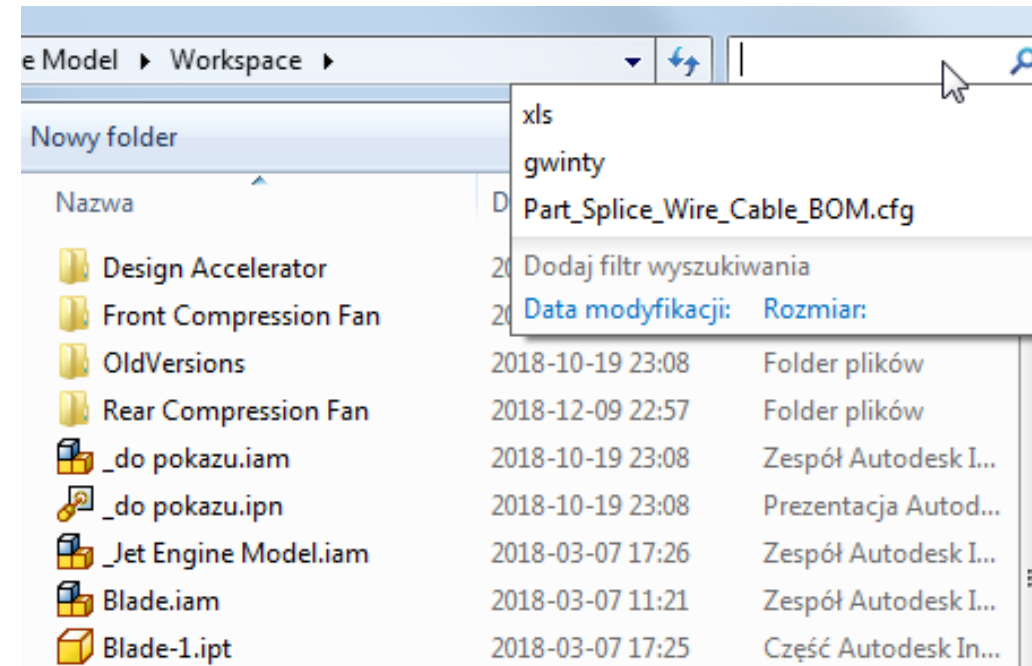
e Model ▸ Workspace ▸

Nowy folder

Nazwa

D

xls
gwinty
Part_Splice_Wire_Cable_BOM.cfg

Dodaj filtr wyszukiwania
Data modyfikacji: Rozmiar:

| | | |
|---|---|---|
| Design Accelerator | 20 | |
| Front Compression Fan | 20 | |
| OldVersions | 2018-10-19 23:08 | Folder plików |
| Rear Compression Fan | 2018-12-09 22:57 | Folder plików |
| _do pokazu.iam | 2018-10-19 23:08 | Zespół Autodesk I... |
| _do pokazu.ipn | 2018-10-19 23:08 | Prezentacja Autod... |
| _Jet Engine Model.iam | 2018-03-07 17:26 | Zespół Autodesk I... |
| Blade.iam | 2018-03-07 11:21 | Zespół Autodesk I... |
| Blade-1.ipt | 2018-03-07 17:25 | Część Autodesk In... |